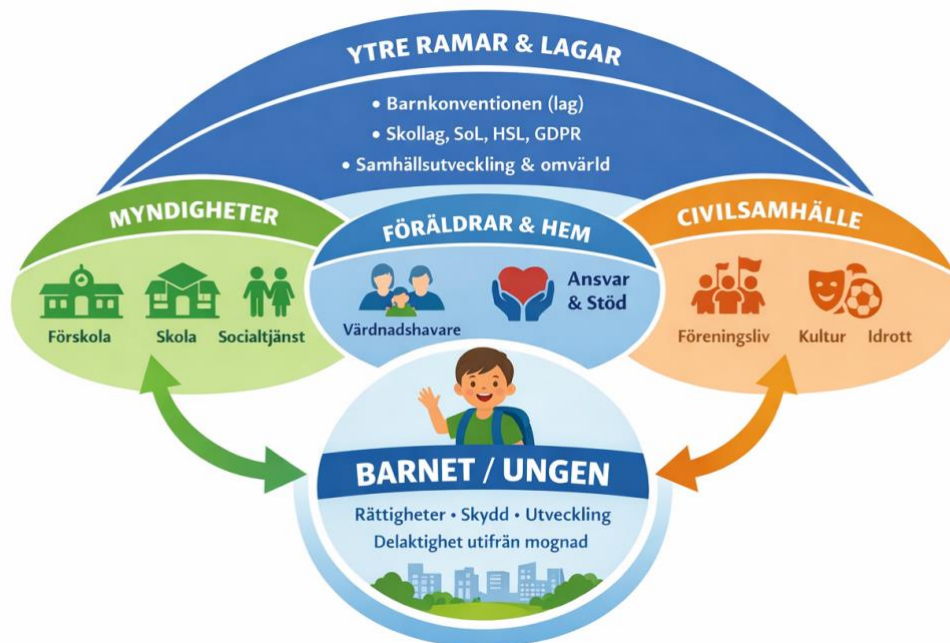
YTRE RAMAR & LAGAR

• Barnkonventionen (lag)
• Skollag, SoL, HSL, GDPR
• Samhällsutveckling & omvärld

MYNDIGHETER

Förskola Skola Socialtjänst

FÖRÄLDRAR & HEM

Vårdnadshavare

Ansvar & Stöd

CIVILSAMHÄLLE

Föreningsliv Kultur Idrott

BARNET / UNGEN

Rättigheter • Skydd • Utveckling
Delaktighet utifrån mognad